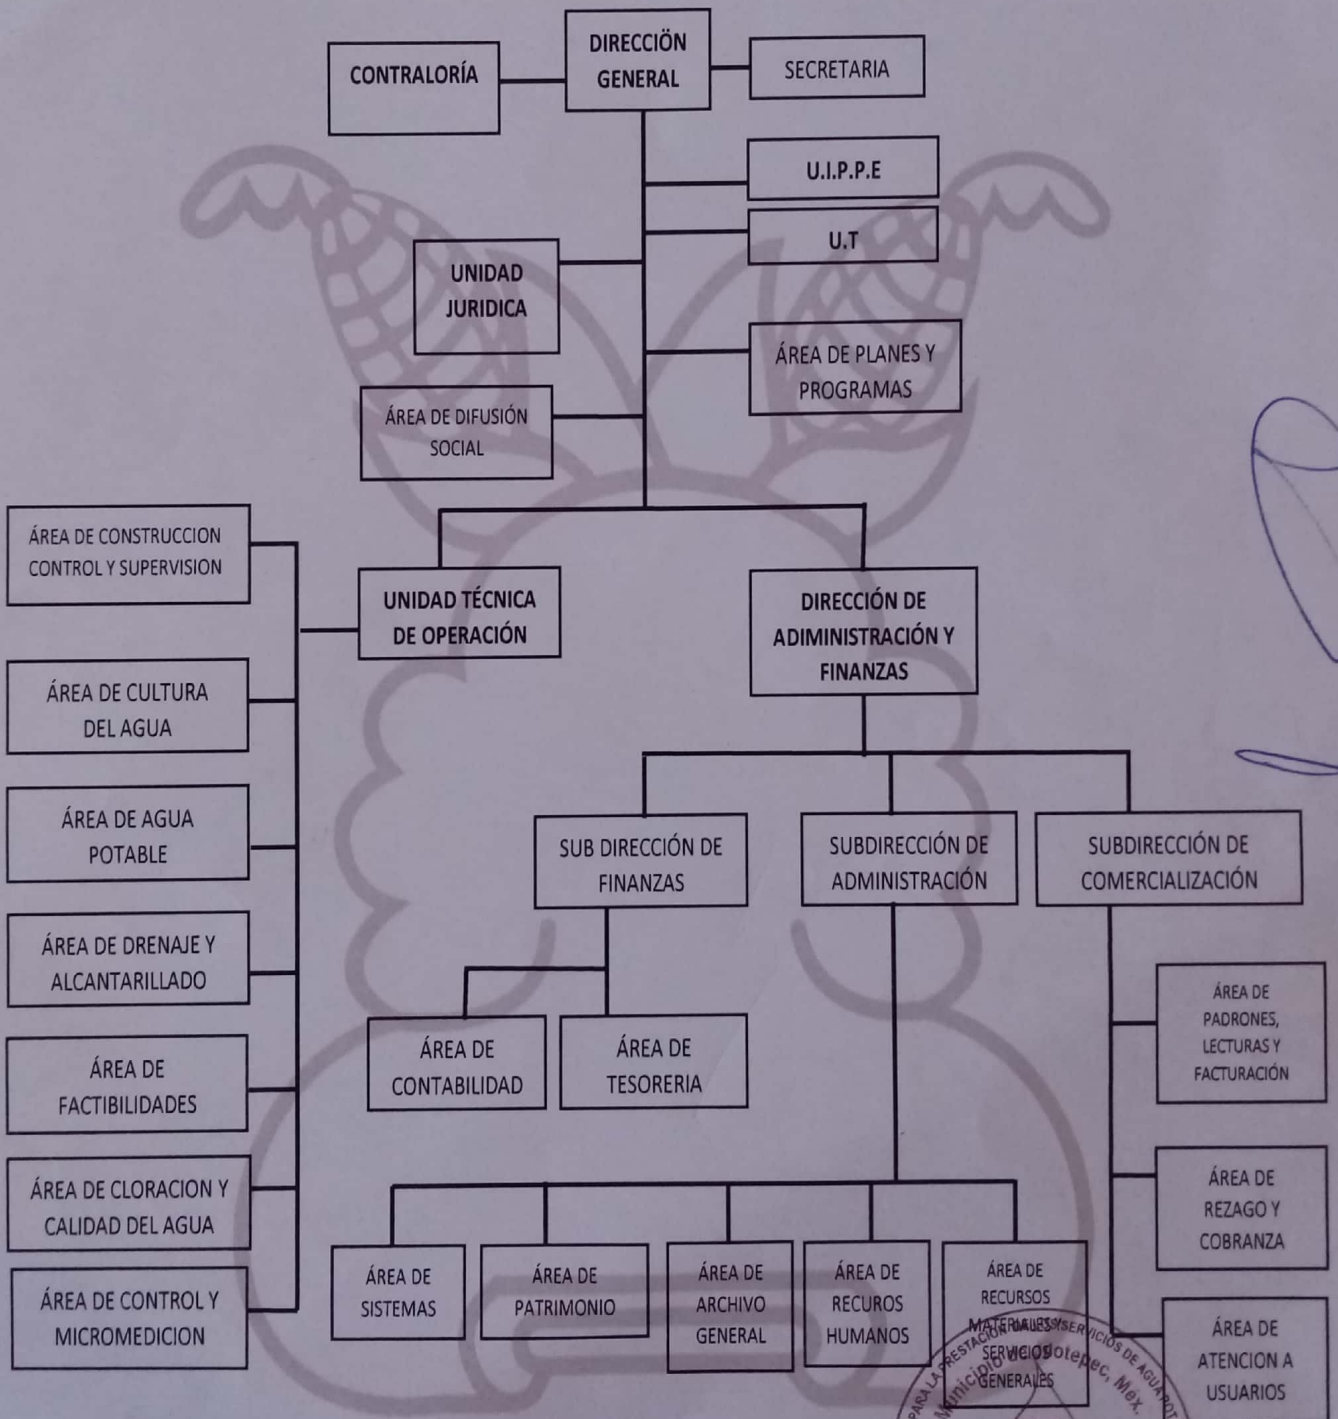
DIRECCIÖN GENERAL

CONTRALORÍA

SECRETARIA

U.I.P.P.E

U.T

UNIDAD JURIDICA

ÁREA DE PLANES Y PROGRAMAS

ÁREA DE DIFUSIÓN SOCIAL

UNIDAD TÉCNICA DE OPERACIÓN

DIRECCIÓN DE ADIMINISTRACIÓN Y FINANZAS

ÁREA DE CONSTRUCCION CONTROL Y SUPERVISION

ÁREA DE CULTURA DEL AGUA

ÁREA DE AGUA POTABLE

ÁREA DE DRENAJE Y ALCANTARILLADO

ÁREA DE FACTIBILIDADES

ÁREA DE CLORACION Y CALIDAD DEL AGUA

ÁREA DE CONTROL Y MICROMEDICION

SUB DIRECCIÓN DE FINANZAS

SUBDIRECCIÓN DE ADMINISTRACIÓN

SUBDIRECCIÓN DE COMERCIALIZACIÓN

ÁREA DE CONTABILIDAD

ÁREA DE TESORERIA

ÁREA DE PADRONES, LECTURAS Y FACTURACIÓN

ÁREA DE REZAGO Y COBRANZA

ÁREA DE SISTEMAS

ÁREA DE PATRIMONIO

ÁREA DE ARCHIVO GENERAL

ÁREA DE RECUROS HUMANOS

ÁREA DE RECURSOS MATERIALES Y SERVICIOS GENERALES

ÁREA DE ATENCION A USUARIOS

PARA LA PRESTACIÓN DE LOS SERVICIOS DE AGUA POT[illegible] Municipio de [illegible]otepec, Méx.